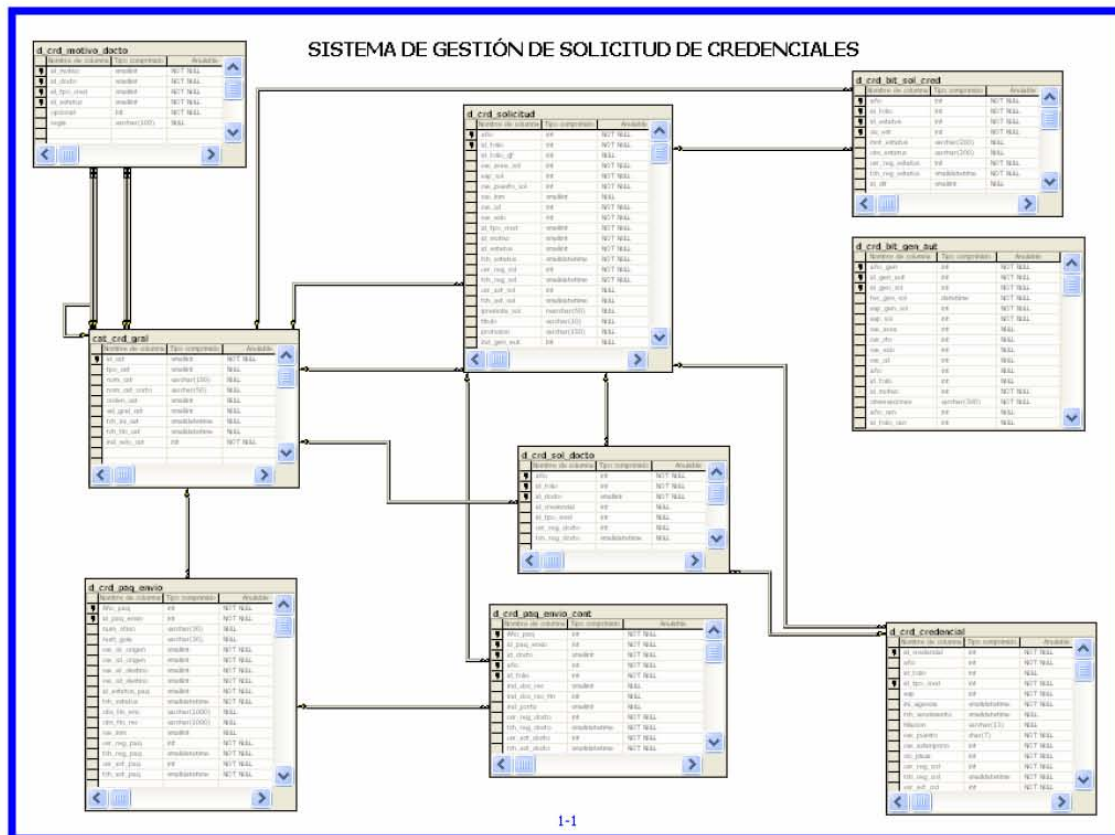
SISTEMA DE GESTIÓN DE SOLICITUD DE CREDENCIALES

d_crd_motivo_docto

| Nombre de columna | Tipo comprimido | Anulable |
|---|---|---|
| id_motivo | smallint | NOT NULL |
| id_docto | smallint | NOT NULL |
| id_tpo_mot | smallint | NOT NULL |
| id_estatus | smallint | NOT NULL |
| opcional | int | NOT NULL |
| regla | varchar(100) | NULL |

d_crd_solicitud

| Nombre de columna | Tipo comprimido | Anulable |
|---|---|---|
| año | int | NOT NULL |
| id_folio | int | NOT NULL |
| id_folio_gf | int | NULL |
| cve_area_sol | int | NOT NULL |
| exp_sol | int | NOT NULL |
| cve_puesto_sol | int | NOT NULL |
| cve_tom | smallint | NULL |
| cve_ut | int | NOT NULL |
| cve_edo | int | NOT NULL |
| id_tpo_mot | smallint | NOT NULL |
| id_motivo | smallint | NOT NULL |
| id_estatus | smallint | NOT NULL |
| fch_estatus | smalldatetime | NOT NULL |
| cve_reg_sol | int | NOT NULL |
| fch_reg_sol | smalldatetime | NOT NULL |
| cve_act_sol | int | NULL |
| fch_act_sol | smalldatetime | NOT NULL |
| prioridad_sol | nvarchar(50) | NULL |
| titulo | varchar(10) | NULL |
| profesion | varchar(100) | NULL |
| ind_gen_aut | int | NULL |

d_crd_bit_sol_cred

| Nombre de columna | Tipo comprimido | Anulable |
|---|---|---|
| año | int | NOT NULL |
| id_folio | int | NOT NULL |
| id_estatus | int | NOT NULL |
| id_cat | int | NOT NULL |
| mot_estatus | varchar(200) | NULL |
| obs_estatus | varchar(200) | NULL |
| cve_reg_estatus | int | NULL |
| fch_reg_estatus | smalldatetime | NULL |
| id_dif | smallint | NULL |

d_crd_bit_gen_aut

| Nombre de columna | Tipo comprimido | Anulable |
|---|---|---|
| año_gen | int | NOT NULL |
| id_gen_sol | int | NOT NULL |
| id_gen_sol | int | NOT NULL |
| fec_gen_sol | datetime | NOT NULL |
| exp_gen_sol | int | NOT NULL |
| exp_sol | int | NULL |
| cve_area | int | NULL |
| cve_rfo | int | NULL |
| cve_edo | int | NULL |
| cve_ut | int | NULL |
| año | int | NULL |
| id_folio | int | NULL |
| id_motivo | int | NULL |
| observaciones | varchar(300) | NULL |
| año_aen | int | NULL |
| id_folio_aen | int | NULL |

cat_crd_gral

| Nombre de columna | Tipo comprimido | Anulable |
|---|---|---|
| id_cat | smallint | NOT NULL |
| tpo_cat | smallint | NULL |
| nom_cat | varchar(100) | NULL |
| nom_cat_corto | varchar(50) | NULL |
| orden_cat | smallint | NULL |
| id_gral_cat | smallint | NULL |
| fch_ini_cat | smalldatetime | NULL |
| fch_fin_cat | smalldatetime | NULL |
| ind_vdo_cat | int | NOT NULL |

d_crd_sol_docto

| Nombre de columna | Tipo comprimido | Anulable |
|---|---|---|
| año | int | NOT NULL |
| id_folio | int | NOT NULL |
| id_docto | smallint | NOT NULL |
| id_credencial | int | NULL |
| id_tpo_mot | int | NULL |
| cve_reg_docto | int | NULL |
| fch_reg_docto | smalldatetime | NULL |

d_crd_paq_envio

| Nombre de columna | Tipo comprimido | Anulable |
|---|---|---|
| año_paq | int | NOT NULL |
| id_paq_envio | int | NOT NULL |
| num_show | varchar(30) | NULL |
| num_guia | varchar(30) | NULL |
| cve_ut_origen | smallint | NOT NULL |
| cve_ut_origen | smallint | NOT NULL |
| cve_ut_destino | smallint | NOT NULL |
| cve_ut_destino | smallint | NOT NULL |
| id_estatus_paq | smallint | NOT NULL |
| fch_estatus | smalldatetime | NOT NULL |
| obs_fin_env | varchar(1000) | NULL |
| obs_fin_rec | varchar(1000) | NULL |
| cve_tom | smallint | NULL |
| cve_reg_paq | int | NOT NULL |
| fch_reg_paq | smalldatetime | NOT NULL |
| cve_act_paq | int | NULL |
| fch_act_paq | smalldatetime | NOT NULL |

d_crd_paq_envio_cont

| Nombre de columna | Tipo comprimido | Anulable |
|---|---|---|
| año_paq | int | NOT NULL |
| id_paq_envio | int | NOT NULL |
| id_docto | smallint | NOT NULL |
| año | int | NOT NULL |
| id_folio | int | NOT NULL |
| ind_doc_rec | smallint | NULL |
| ind_doc_rec_fin | int | NULL |
| ind_porta | smallint | NULL |
| cve_reg_docto | int | NOT NULL |
| fch_reg_docto | smalldatetime | NOT NULL |
| cve_act_docto | int | NULL |
| fch_act_docto | smalldatetime | NOT NULL |

d_crd_credencial

| Nombre de columna | Tipo comprimido | Anulable |
|---|---|---|
| id_credencial | int | NOT NULL |
| año | int | NOT NULL |
| id_folio | int | NULL |
| id_tpo_mot | int | NOT NULL |
| exp | int | NOT NULL |
| ini_vigencia | smalldatetime | NOT NULL |
| fch_vencimiento | smalldatetime | NULL |
| titular | varchar(11) | NULL |
| cve_puesto | char(7) | NULL |
| cve_autorizante | int | NULL |
| id_plaza | int | NULL |
| cve_reg_cnl | int | NOT NULL |
| fch_reg_cnl | smalldatetime | NOT NULL |
| cve_act_cnl | int | NULL |

1-1